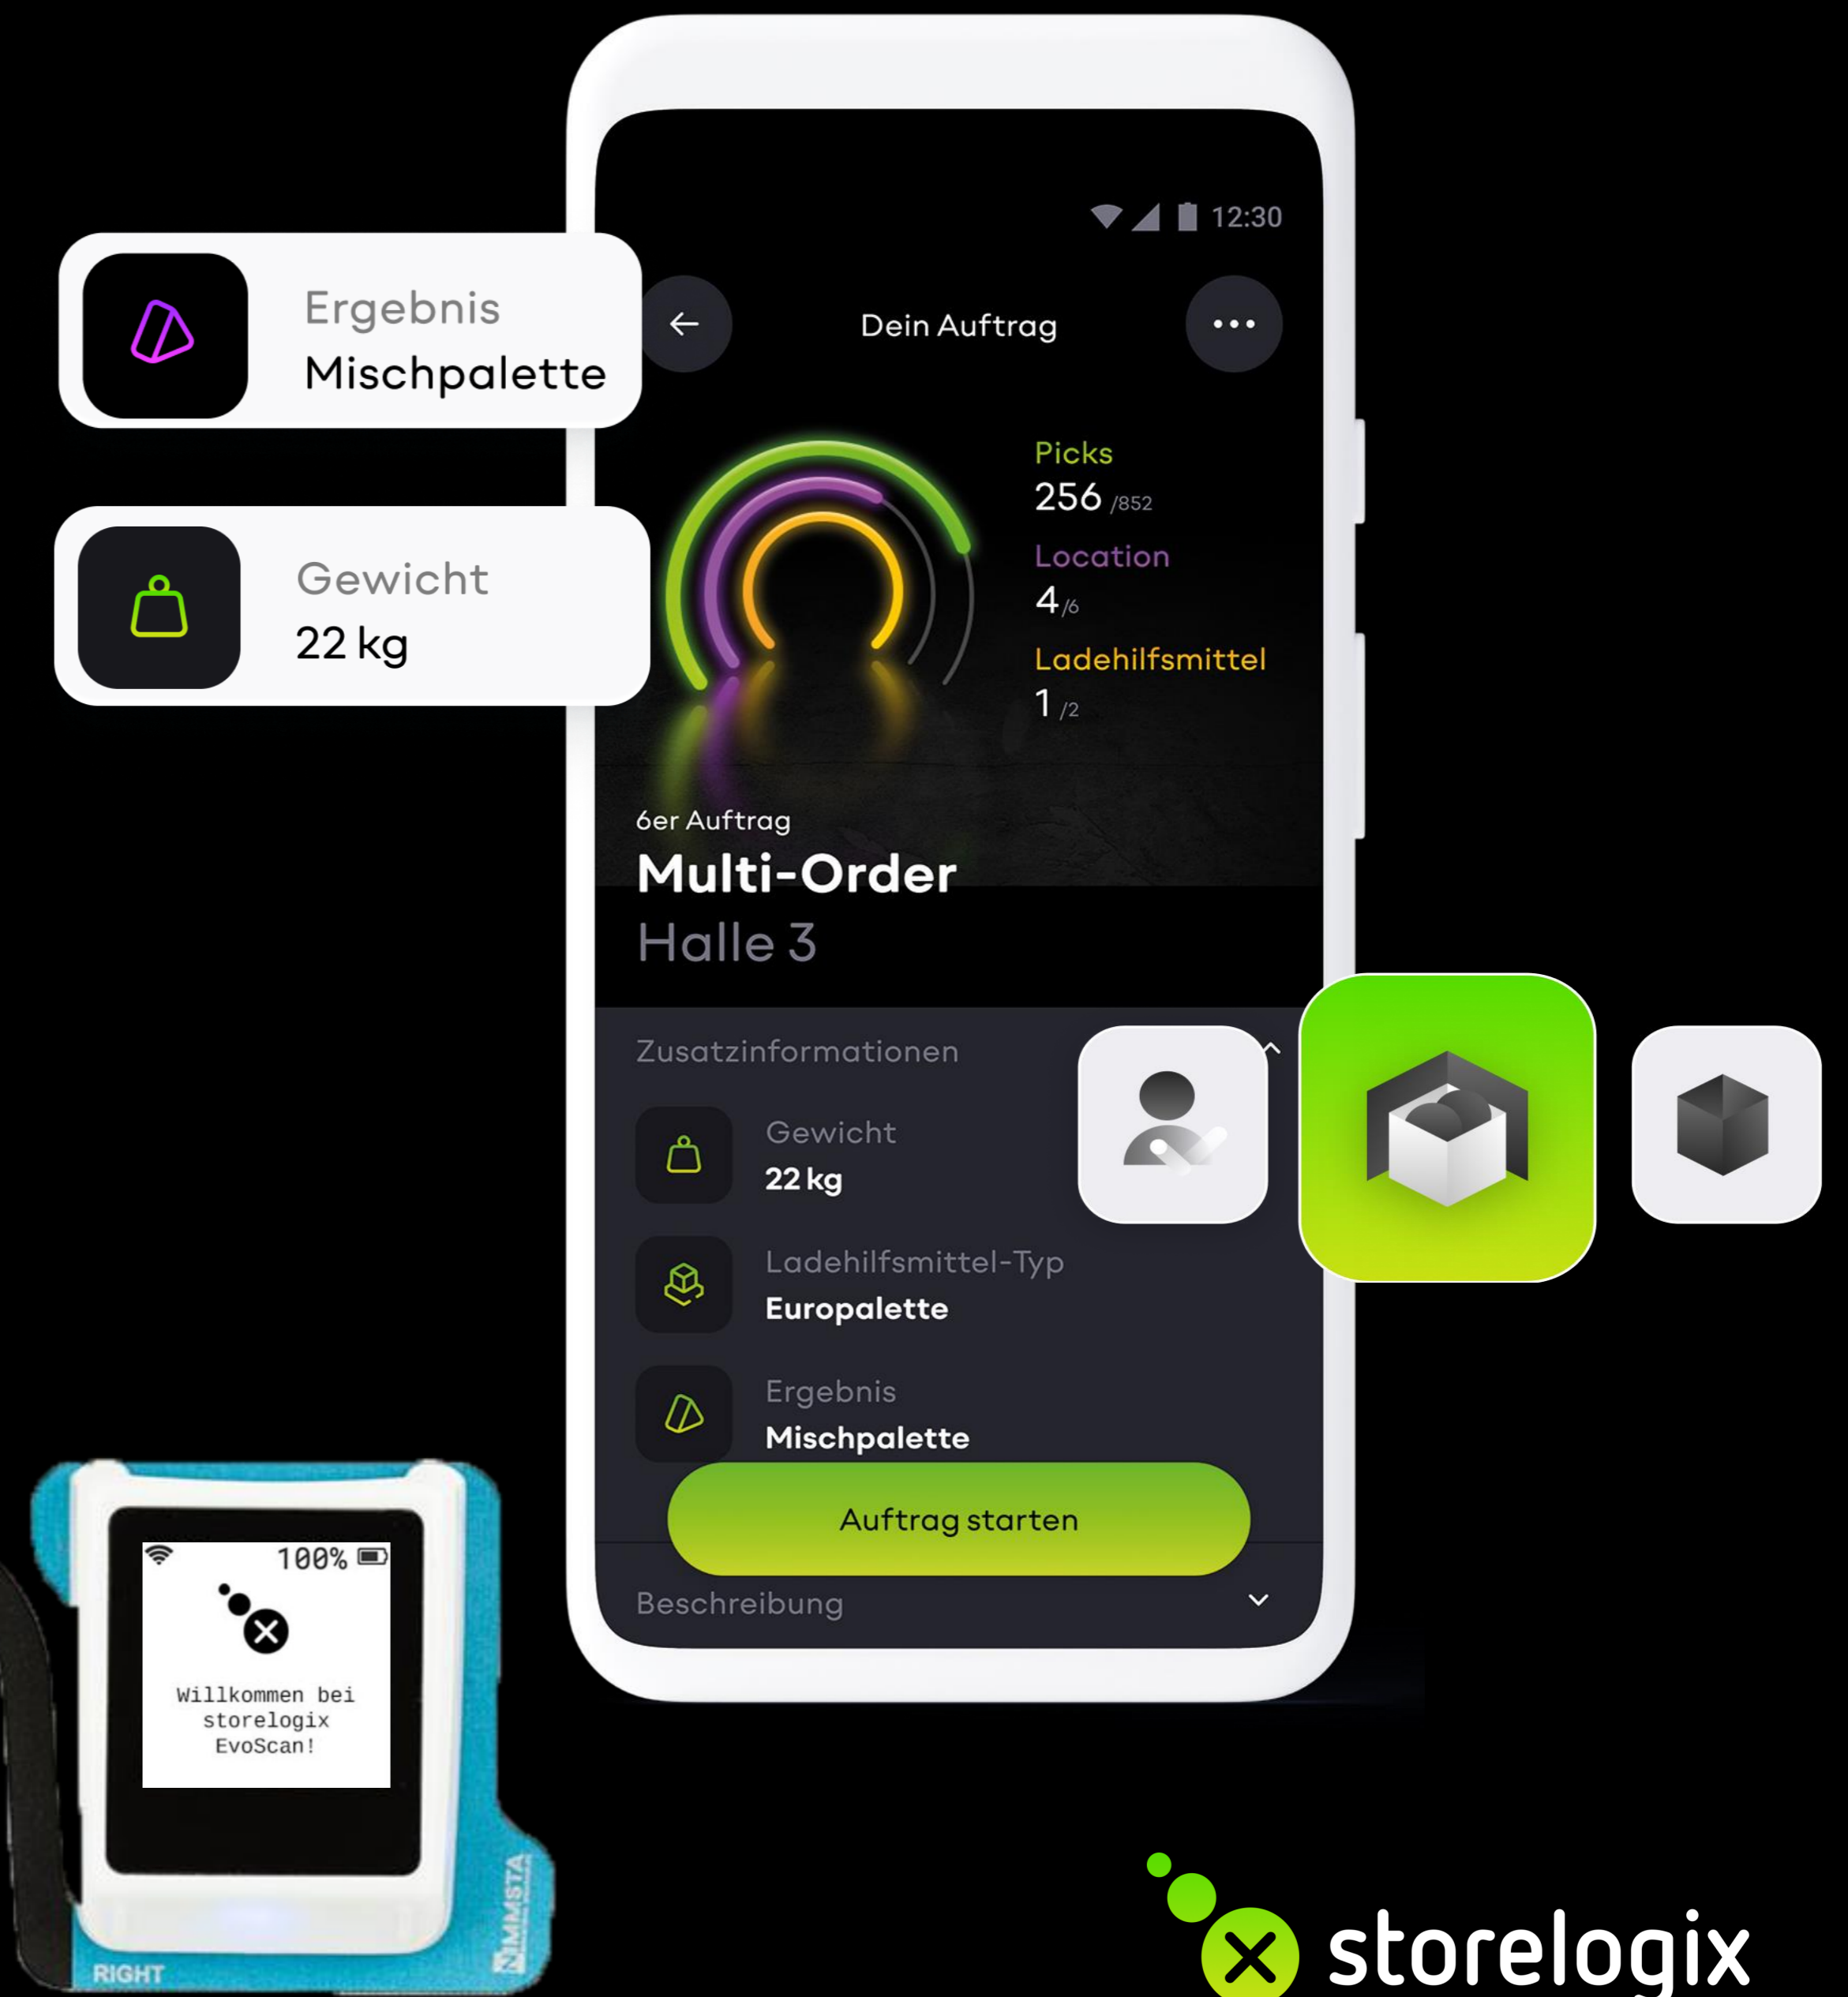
Ergebnis
Mischpalette

Gewicht
22 kg

12:30

Dein Auftrag

Picks
256 /852
Location
4 /6
Ladehilfsmittel
1 /2

6er Auftrag
Multi-Order
Halle 3

Zusatzinformationen

Gewicht
22 kg

Ladehilfsmittel-Typ
Europalette

Ergebnis
Mischpalette

Auftrag starten

Beschreibung

100%
Willkommen bei storelogix EvoScan!

RIGHT

storelogix